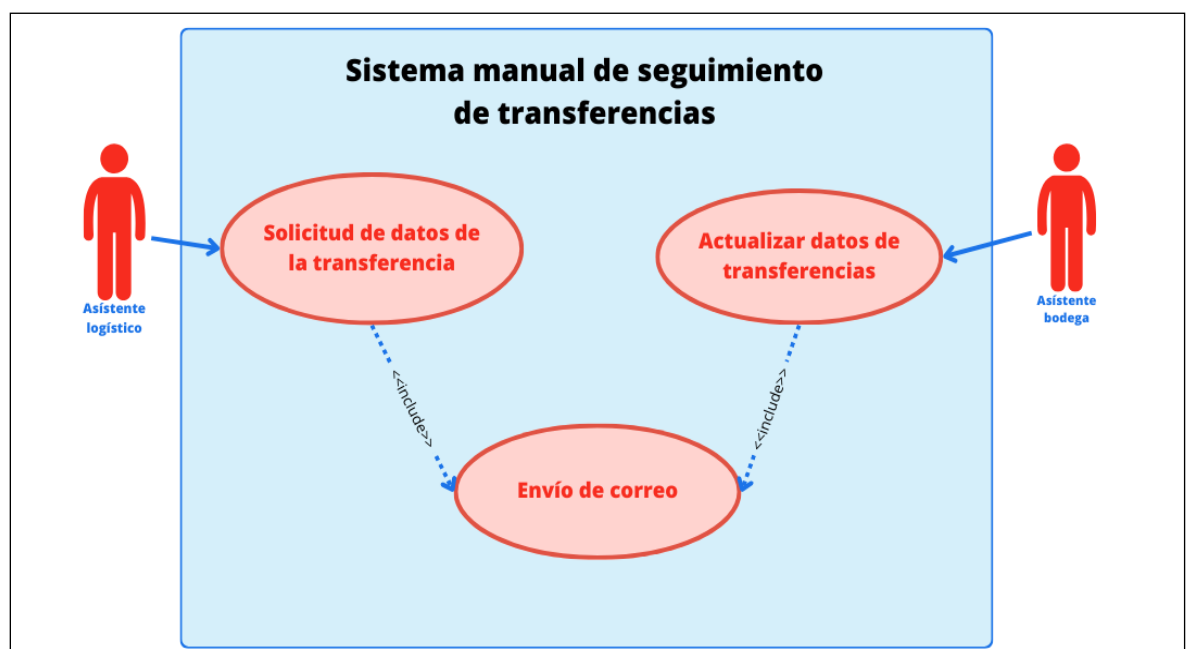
Sistema manual de seguimiento de transferencias

Asístente logístico

Solicitud de datos de la transferencia

Actualizar datos de transferencias

Asístente bodega

<<include>>

<<include>>

Envío de correo